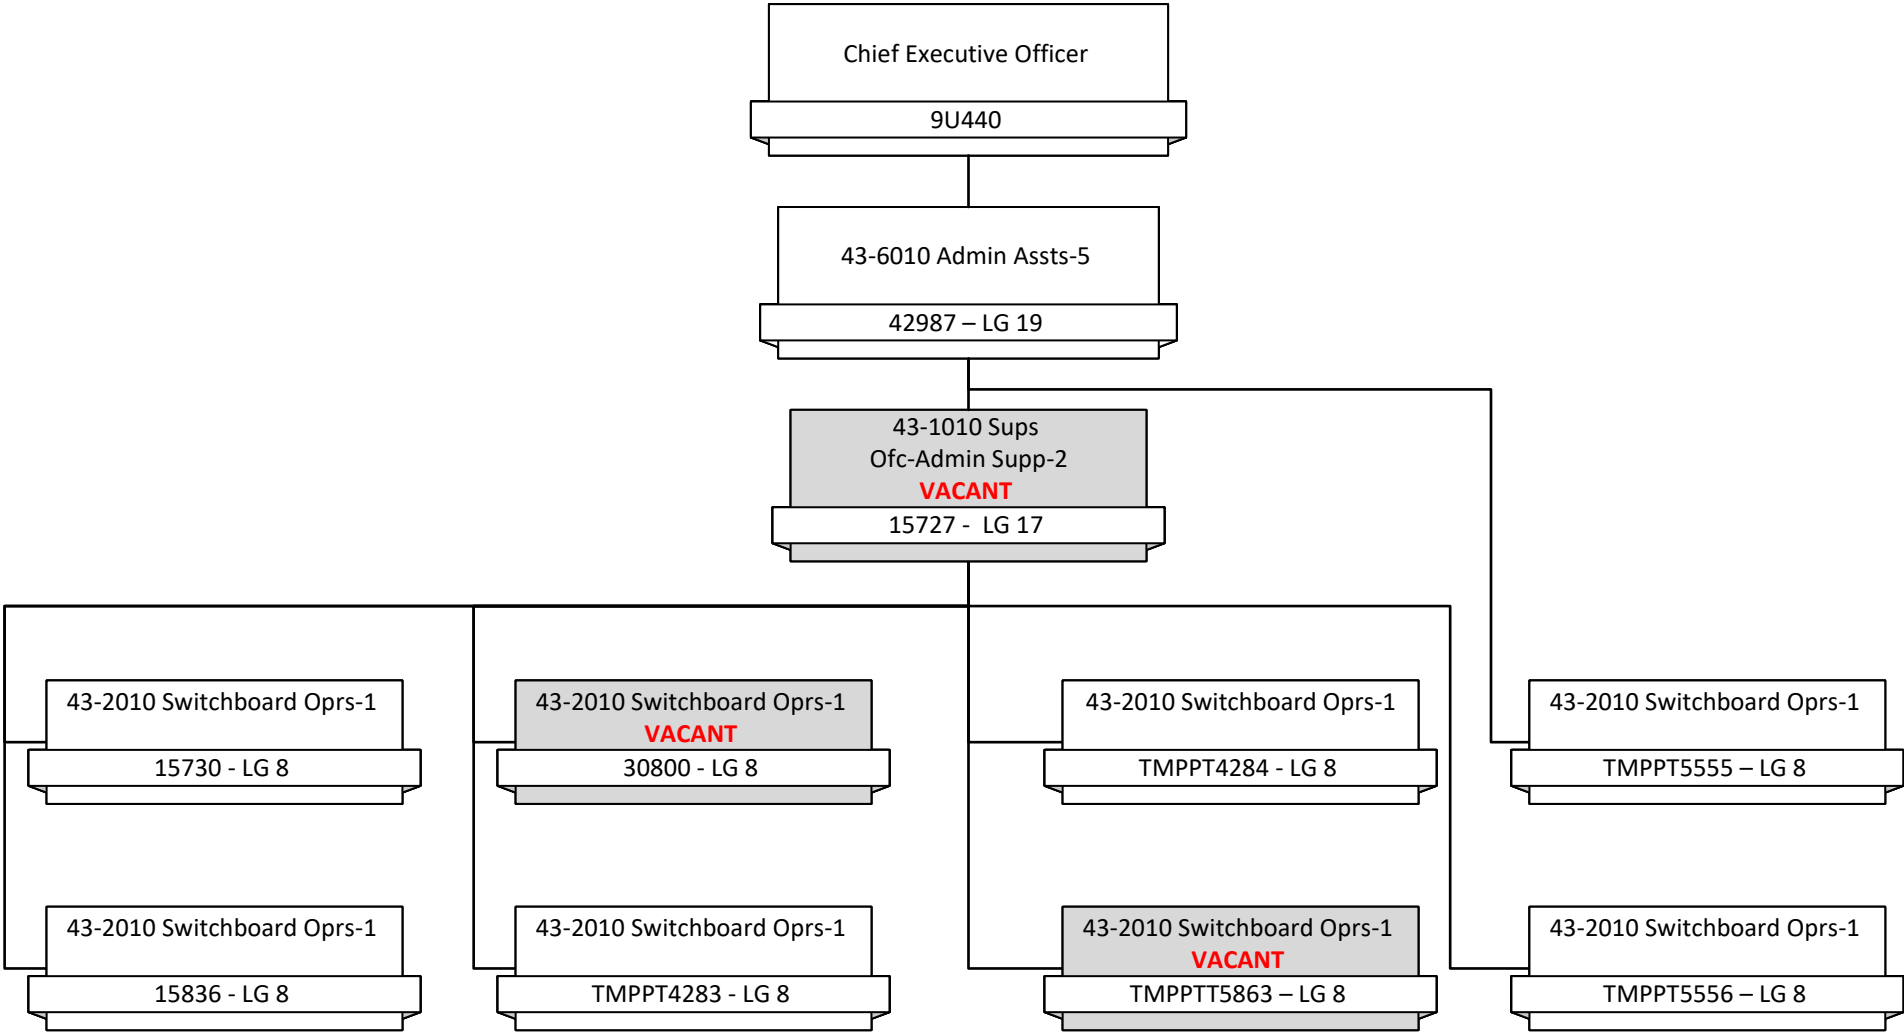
Chief Executive Officer
9U440

43-6010 Admin Assts-5
42987 – LG 19

43-1010 Sups
Ofc-Admin Supp-2
VACANT
15727 - LG 17

43-2010 Switchboard Oprs-1
15730 - LG 8

43-2010 Switchboard Oprs-1
VACANT
30800 - LG 8

43-2010 Switchboard Oprs-1
TMPPT4284 - LG 8

43-2010 Switchboard Oprs-1
TMPPT5555 – LG 8

43-2010 Switchboard Oprs-1
15836 - LG 8

43-2010 Switchboard Oprs-1
TMPPT4283 - LG 8

43-2010 Switchboard Oprs-1
VACANT
TMPPTT5863 – LG 8

43-2010 Switchboard Oprs-1
TMPPT5556 – LG 8